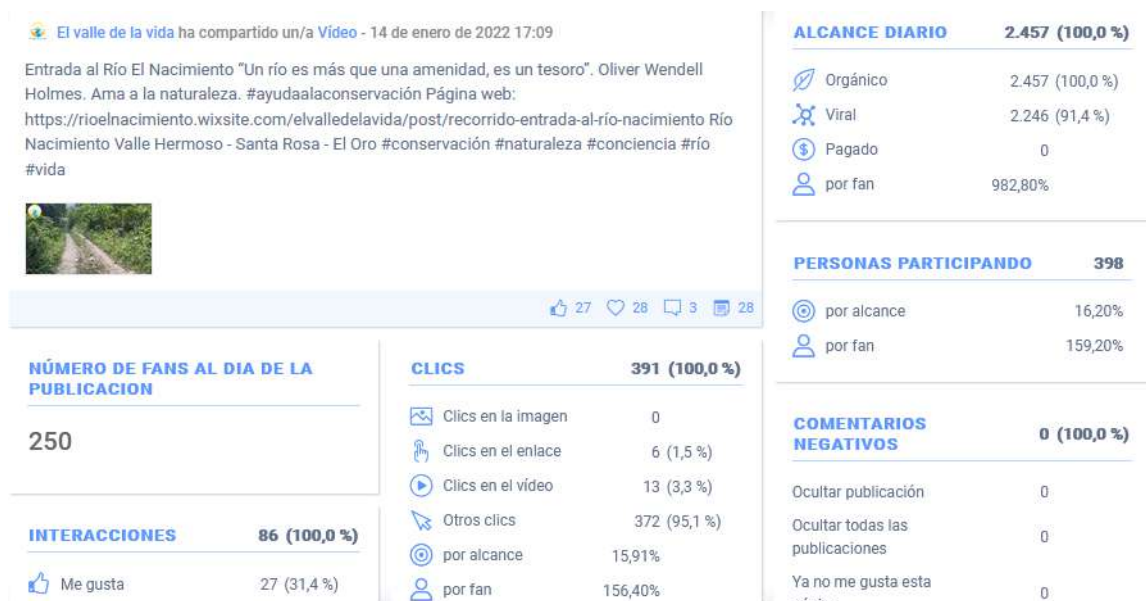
El valle de la vida ha compartido un/a Vídeo - 14 de enero de 2022 17:09

Entrada al Río El Nacimiento "Un río es más que una amenidad, es un tesoro". Oliver Wendell Holmes. Ama a la naturaleza. #ayudaalaconservación Página web: https://rioelnacimiento.wixsite.com/elvalledelavida/post/recorrido-entrada-al-río-nacimiento Río Nacimiento Valle Hermoso - Santa Rosa - El Oro #conservación #naturaleza #conciencia #río #vida

27 28 3 28

ALCANCE DIARIO 2.457 (100,0 %)

| | |
|---|---|
| Orgánico | 2.457 (100,0 %) |
| Viral | 2.246 (91,4 %) |
| Pagado | 0 |
| por fan | 982,80% |

PERSONAS PARTICIPANDO 398

| | |
|---|---|
| por alcance | 16,20% |
| por fan | 159,20% |

NÚMERO DE FANS AL DIA DE LA PUBLICACION

250

CLICS 391 (100,0 %)

| | |
|---|---|
| Clics en la imagen | 0 |
| Clics en el enlace | 6 (1,5 %) |
| Clics en el vídeo | 13 (3,3 %) |
| Otros clics | 372 (95,1 %) |
| por alcance | 15,91% |
| por fan | 156,40% |

COMENTARIOS NEGATIVOS 0 (100,0 %)

| | |
|---|---|
| Ocultar publicación | 0 |
| Ocultar todas las publicaciones | 0 |
| Ya no me gusta esta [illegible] | 0 |

INTERACCIONES 86 (100,0 %)

| | |
|---|---|
| Me gusta | 27 (31,4 %) |